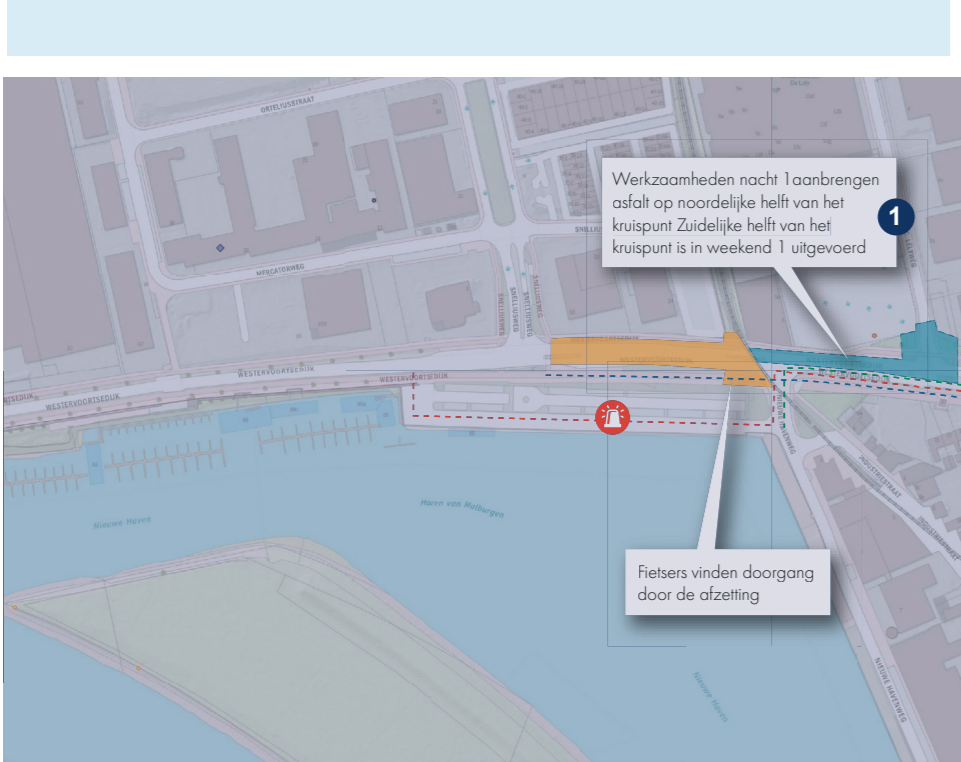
Werkzaamheden nacht 1aanbrengen asfalt op noordelijke helft van het kruispunt Zuidelijke helft van het kruispunt is in weekend 1 uitgevoerd

1

Fietsers vinden doorgang door de afzetting

ORTELIUSSTRAAT
MERCATORWEG
SNELLIUSWEG
SNELLIUSWEG
WESTERVOORTSEDIJK
WESTERVOORTSEDIJK
WESTERVOORTSEDIJK
INDUSTRIESTRAAT
NIEUWE HAVENWEG
Nieuwe Haven
Haven van Malburgen
Nieuwe Haven